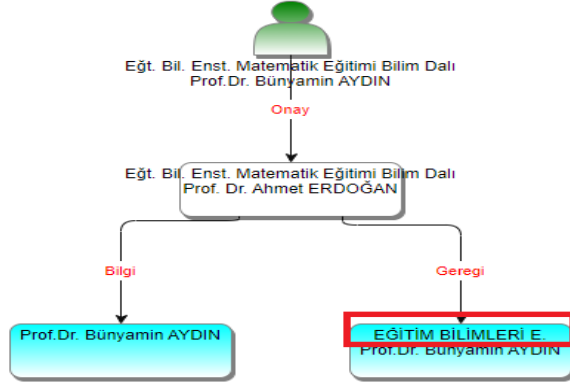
Eğt. Bil. Enst. Matematik Eğitimi Bilim Dalı
Prof.Dr. Bünyamin AYDIN

Onay

Eğt. Bil. Enst. Matematik Eğitimi Bilim Dalı
Prof. Dr. Ahmet ERDOĞAN

Bilgi

Geregi

Prof.Dr. Bünyamin AYDIN

EĞİTİM BİLİMLERİ E.
Prof.Dr. Bünyamin AYDIN